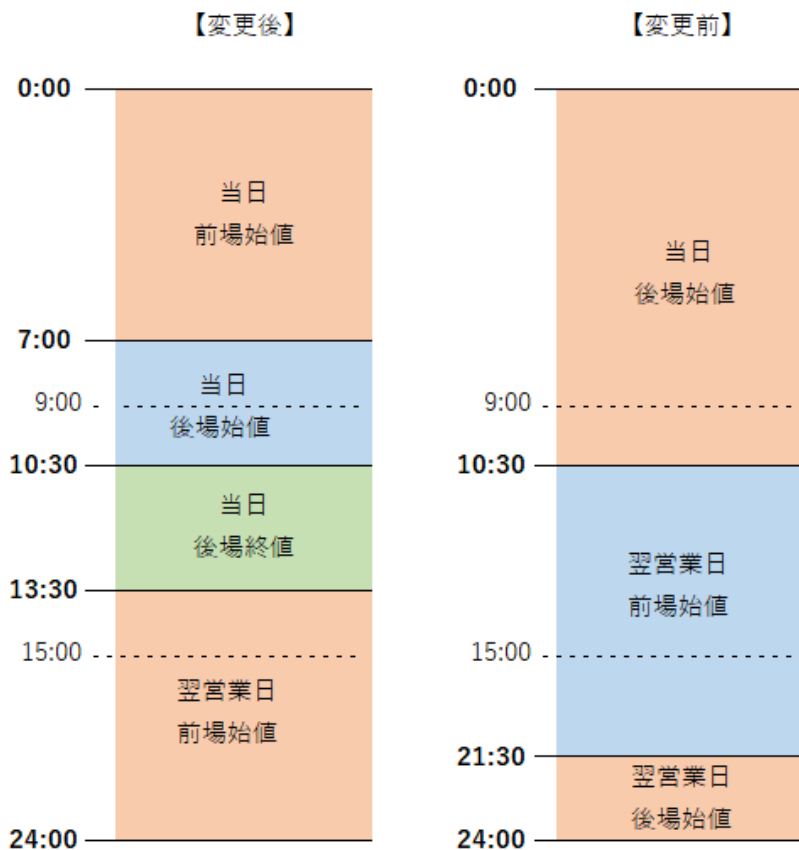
【変更後】

0:00

当日
前場始値

7:00

当日
9:00
後場始値

10:30

当日
後場終値

13:30

15:00

翌営業日
前場始値

24:00

【変更前】

0:00

当日
後場始値

9:00

10:30

翌営業日
前場始値

15:00

21:30

翌営業日
後場始値

24:00